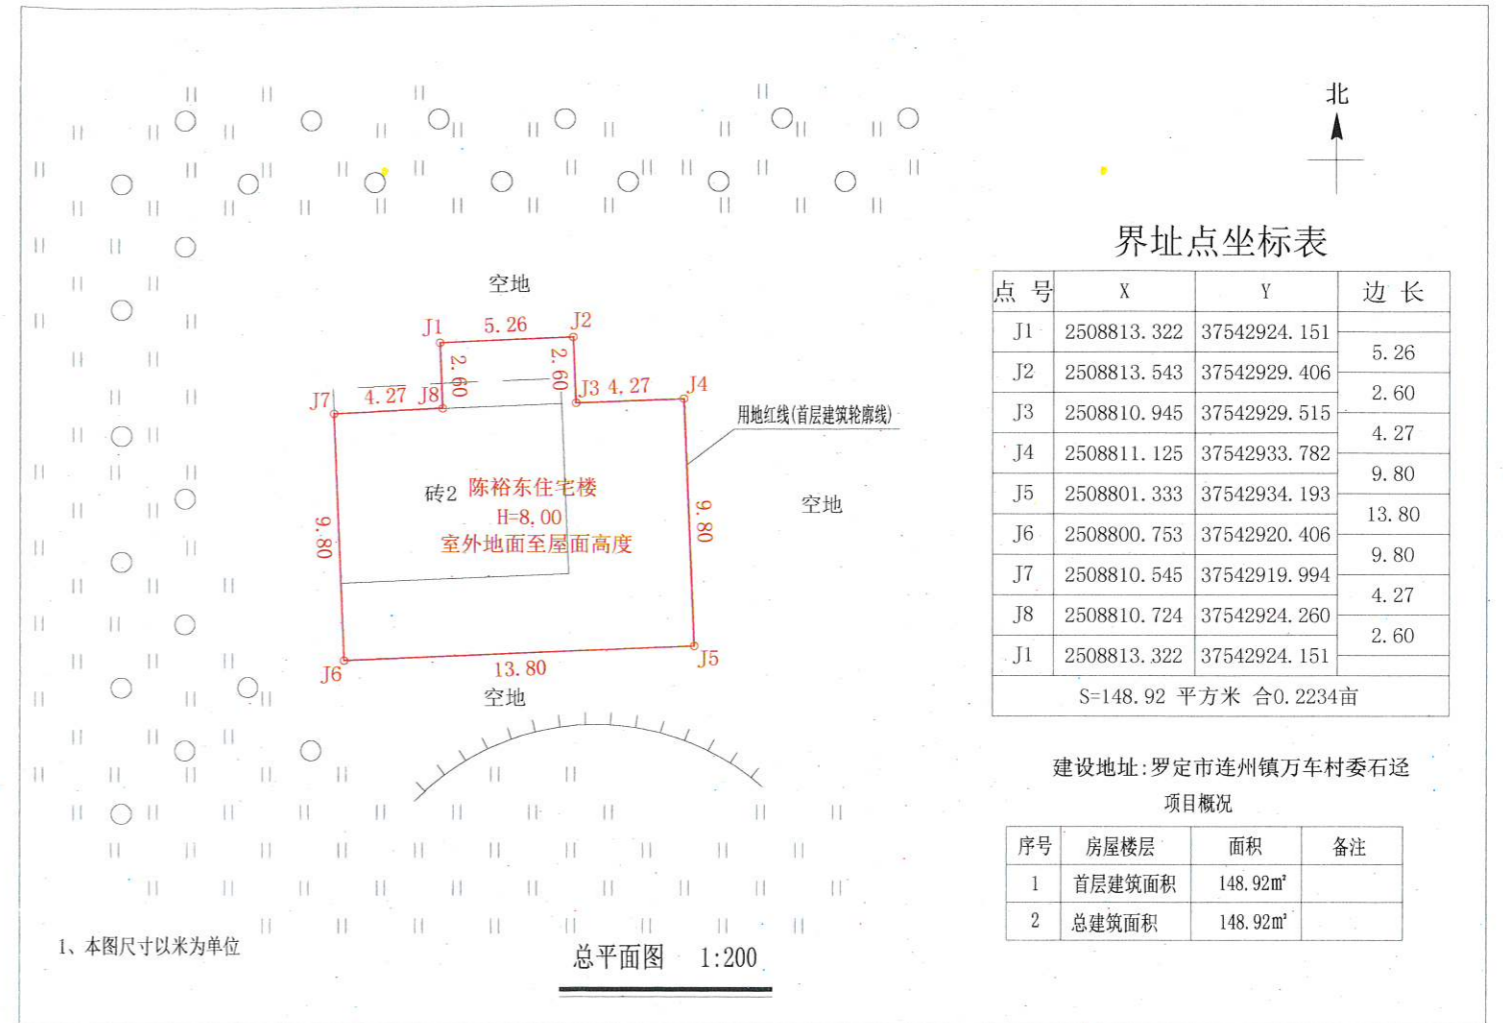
空地

J1 5.26 J2

2.60 2.60

J7 4.27 J8 J3 4.27 J4

用地红线(首层建筑轮廓线)

砖2 陈裕东住宅楼
H=8.00
室外地面至屋面高度

9.80 9.80

空地

J6 13.80 J5

空地

北

界址点坐标表

| 点 号 | X | Y | 边 长 |
|---|---|---|---|
| J1 | 2508813.322 | 37542924.151 | |
| | | | 5.26 |
| J2 | 2508813.543 | 37542929.406 | |
| | | | 2.60 |
| J3 | 2508810.945 | 37542929.515 | |
| | | | 4.27 |
| J4 | 2508811.125 | 37542933.782 | |
| | | | 9.80 |
| J5 | 2508801.333 | 37542934.193 | |
| | | | 13.80 |
| J6 | 2508800.753 | 37542920.406 | |
| | | | 9.80 |
| J7 | 2508810.545 | 37542919.994 | |
| | | | 4.27 |
| J8 | 2508810.724 | 37542924.260 | |
| | | | 2.60 |
| J1 | 2508813.322 | 37542924.151 | |
| S=148.92 平方米 合0.2234亩 | | | |

建设地址:罗定市连州镇万车村委石迳

项目概况

| 序号 | 房屋楼层 | 面积 | 备注 |
|---|---|---|---|
| 1 | 首层建筑面积 | 148.92m² | |
| 2 | 总建筑面积 | 148.92m² | |

1、本图尺寸以米为单位

总平面图 1:200